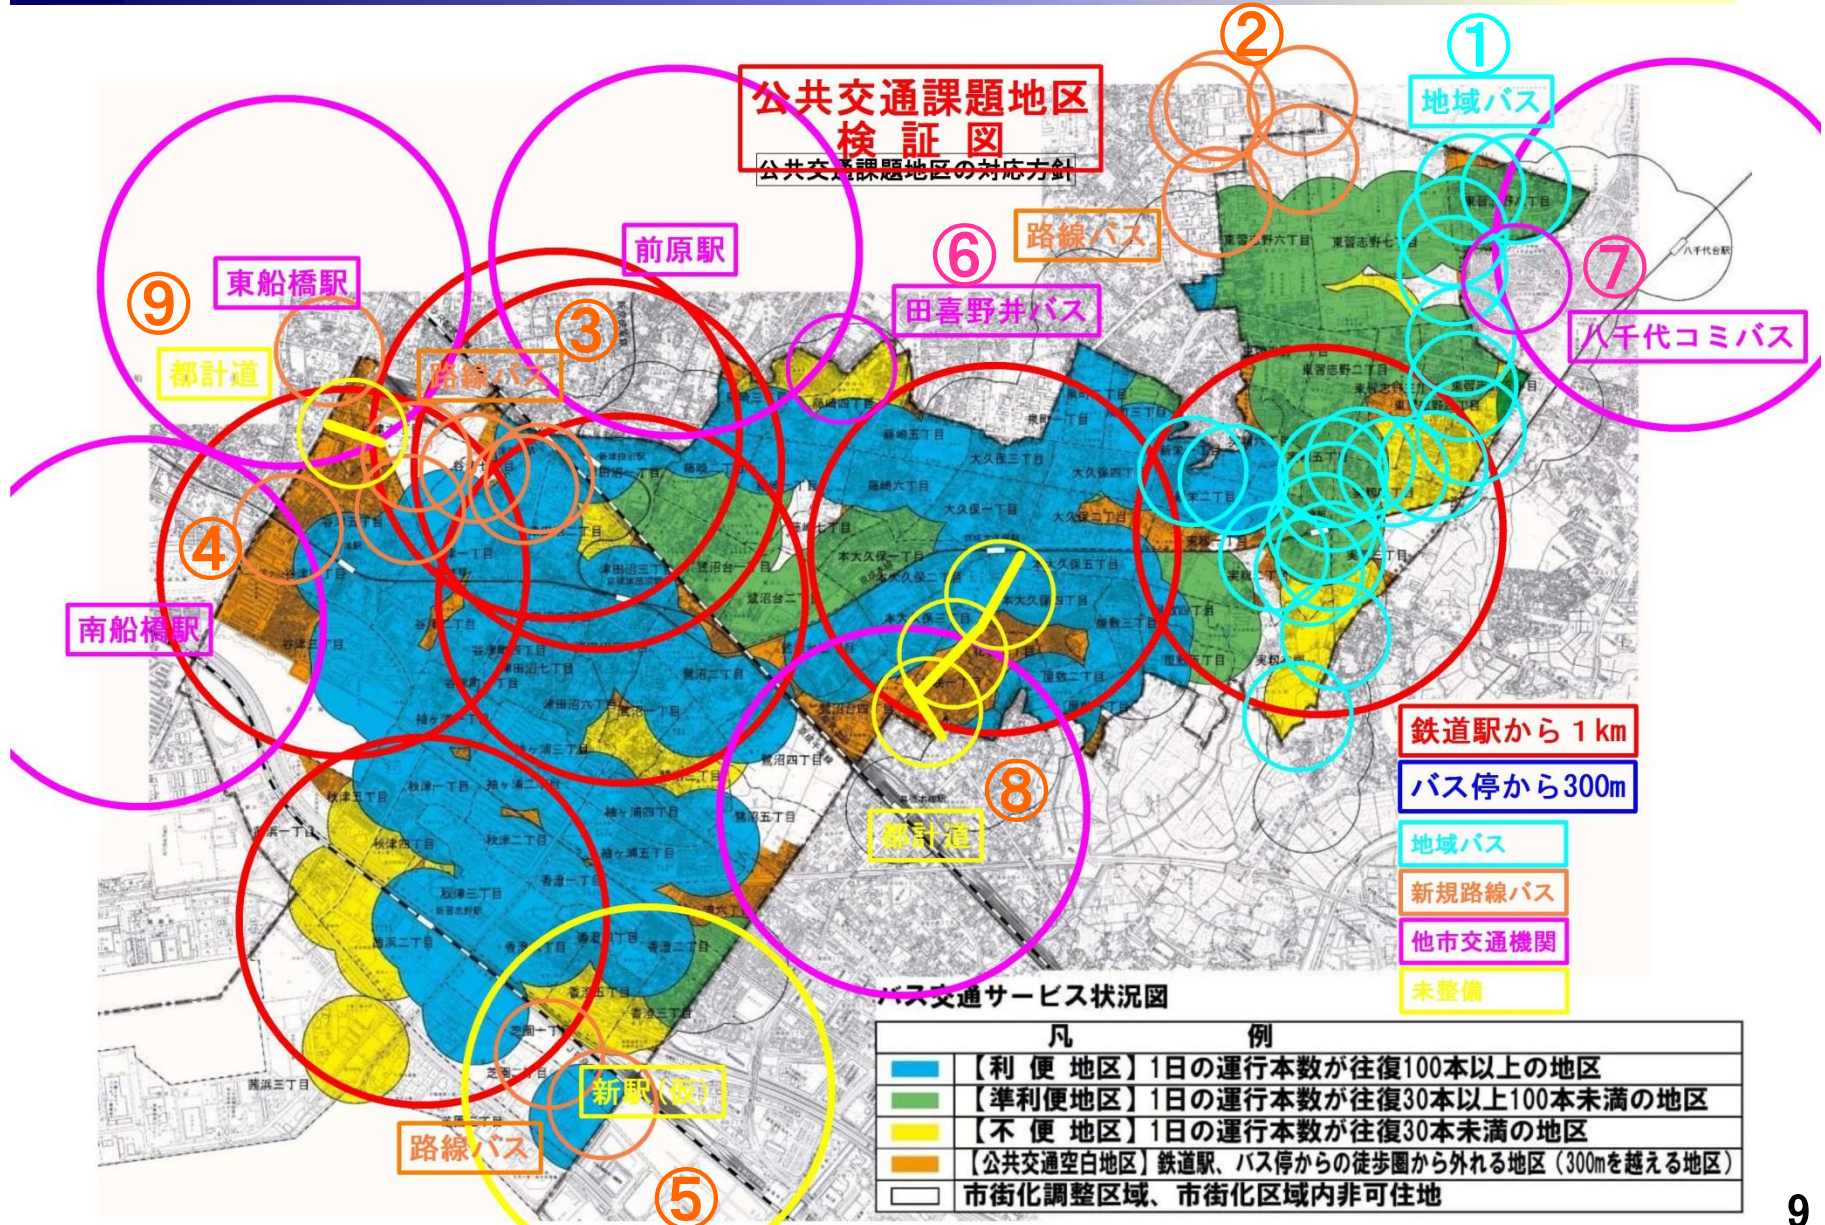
公共交通課題地区
検証図
公共交通課題地区の対応方針

②
①
地域バス
路線バス
⑥
田喜野井バス
⑦
八千代コミバス
前原駅
東船橋駅
⑨
都計道
③
路線バス
④
南船橋駅
⑧
都計道
新駅(仮)
路線バス
⑤

鉄道駅から1km
バス停から300m
地域バス
新規路線バス
他市交通機関
未整備

バス交通サービス状況図

| 凡 | 例 |
|---|---|
| | 【利便地区】1日の運行本数が往復100本以上の地区 |
| | 【準利便地区】1日の運行本数が往復30本以上100本未満の地区 |
| | 【不便地区】1日の運行本数が往復30本未満の地区 |
| | 【公共交通空白地区】鉄道駅、バス停からの徒歩圏から外れる地区(300mを越える地区) |
| | 市街化調整区域、市街化区域内非可住地 |

9